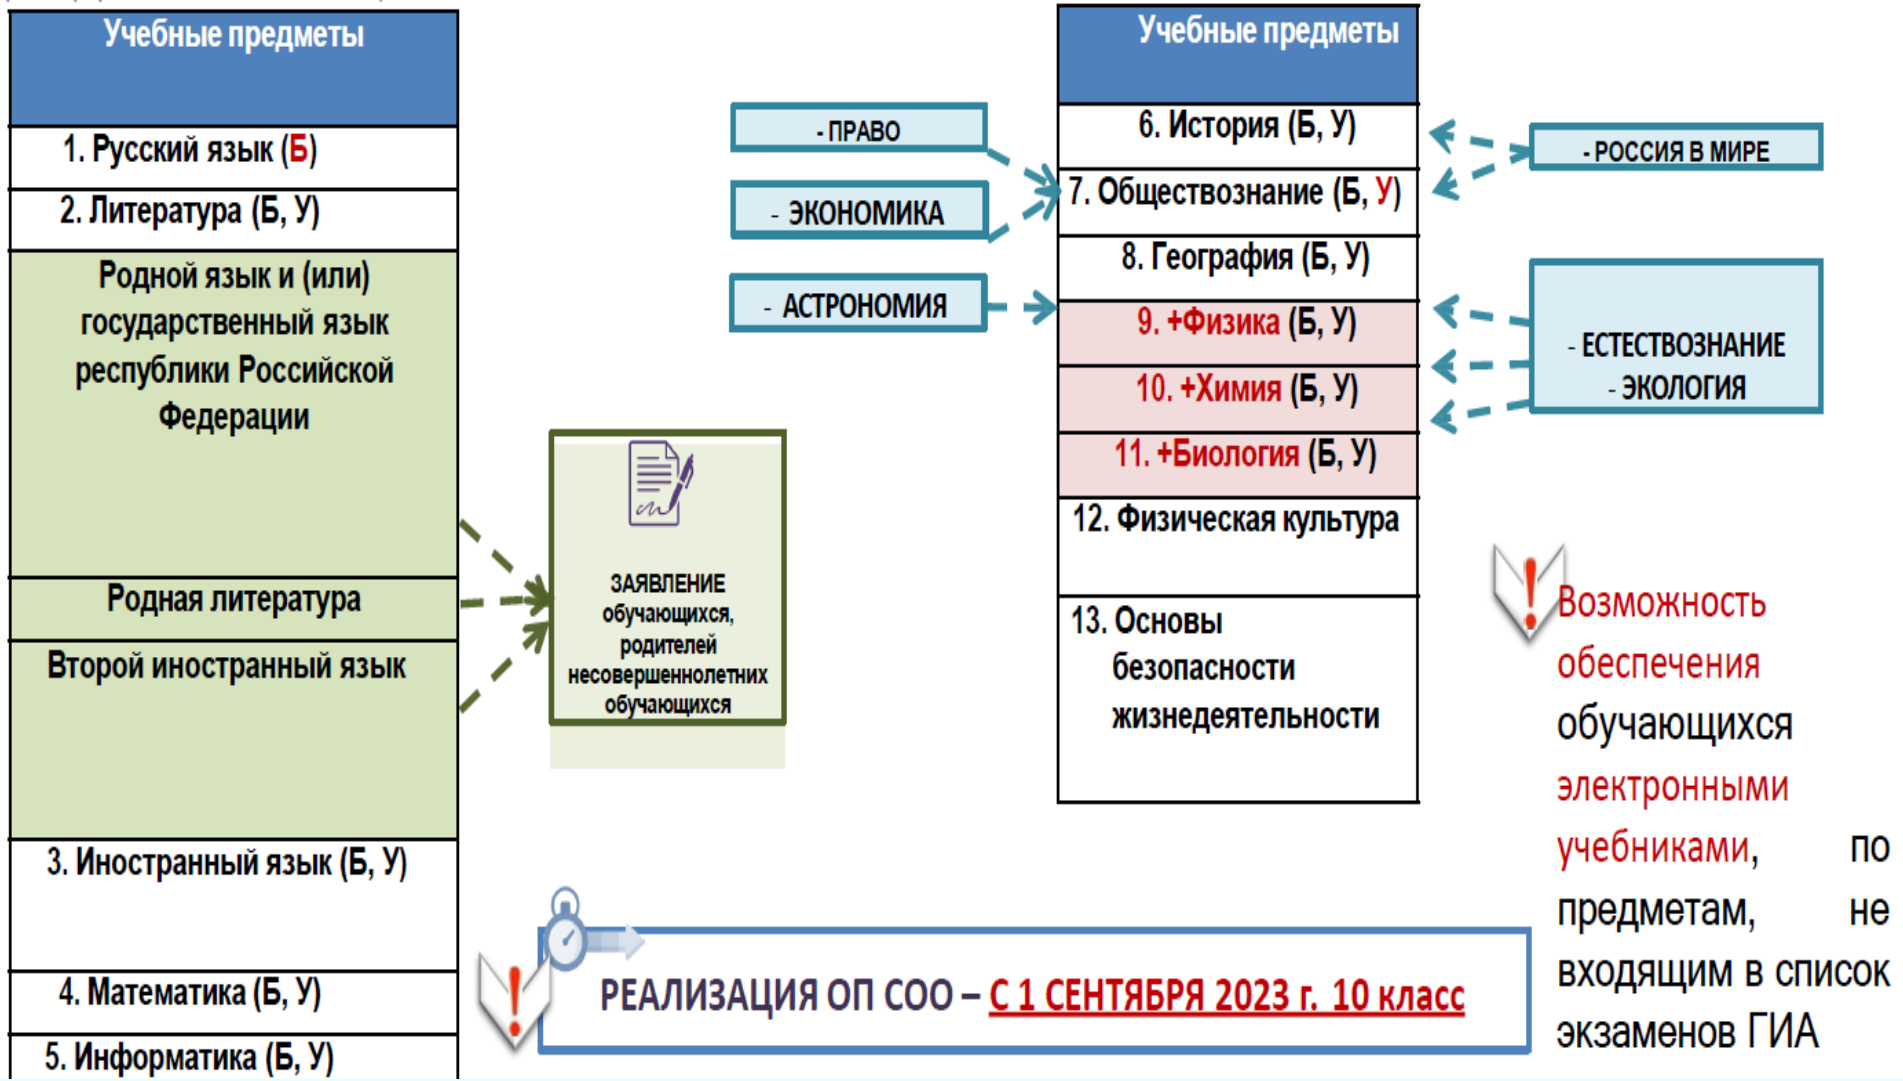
| Учебные предметы |
|---|
| 1. Русский язык (Б) |
| 2. Литература (Б, У) |
| Родной язык и (или) государственный язык республики Российской Федерации |
| Родная литература |
| Второй иностранный язык |
| 3. Иностранный язык (Б, У) |
| 4. Математика (Б, У) |
| 5. Информатика (Б, У) |

ЗАЯВЛЕНИЕ обучающихся, родителей несовершеннолетних обучающихся

- ПРАВО

- ЭКОНОМИКА

- АСТРОНОМИЯ

| Учебные предметы |
|---|
| 6. История (Б, У) |
| 7. Обществознание (Б, У) |
| 8. География (Б, У) |
| 9. +Физика (Б, У) |
| 10. +Химия (Б, У) |
| 11. +Биология (Б, У) |
| 12. Физическая культура |
| 13. Основы безопасности жизнедеятельности |

- РОССИЯ В МИРЕ

- ЕСТЕСТВОЗНАНИЕ
- ЭКОЛОГИЯ

Возможность обеспечения обучающихся электронными учебниками, по предметам, не входящим в список экзаменов ГИА

РЕАЛИЗАЦИЯ ОП СОО – С 1 СЕНТЯБРЯ 2023 г. 10 класс